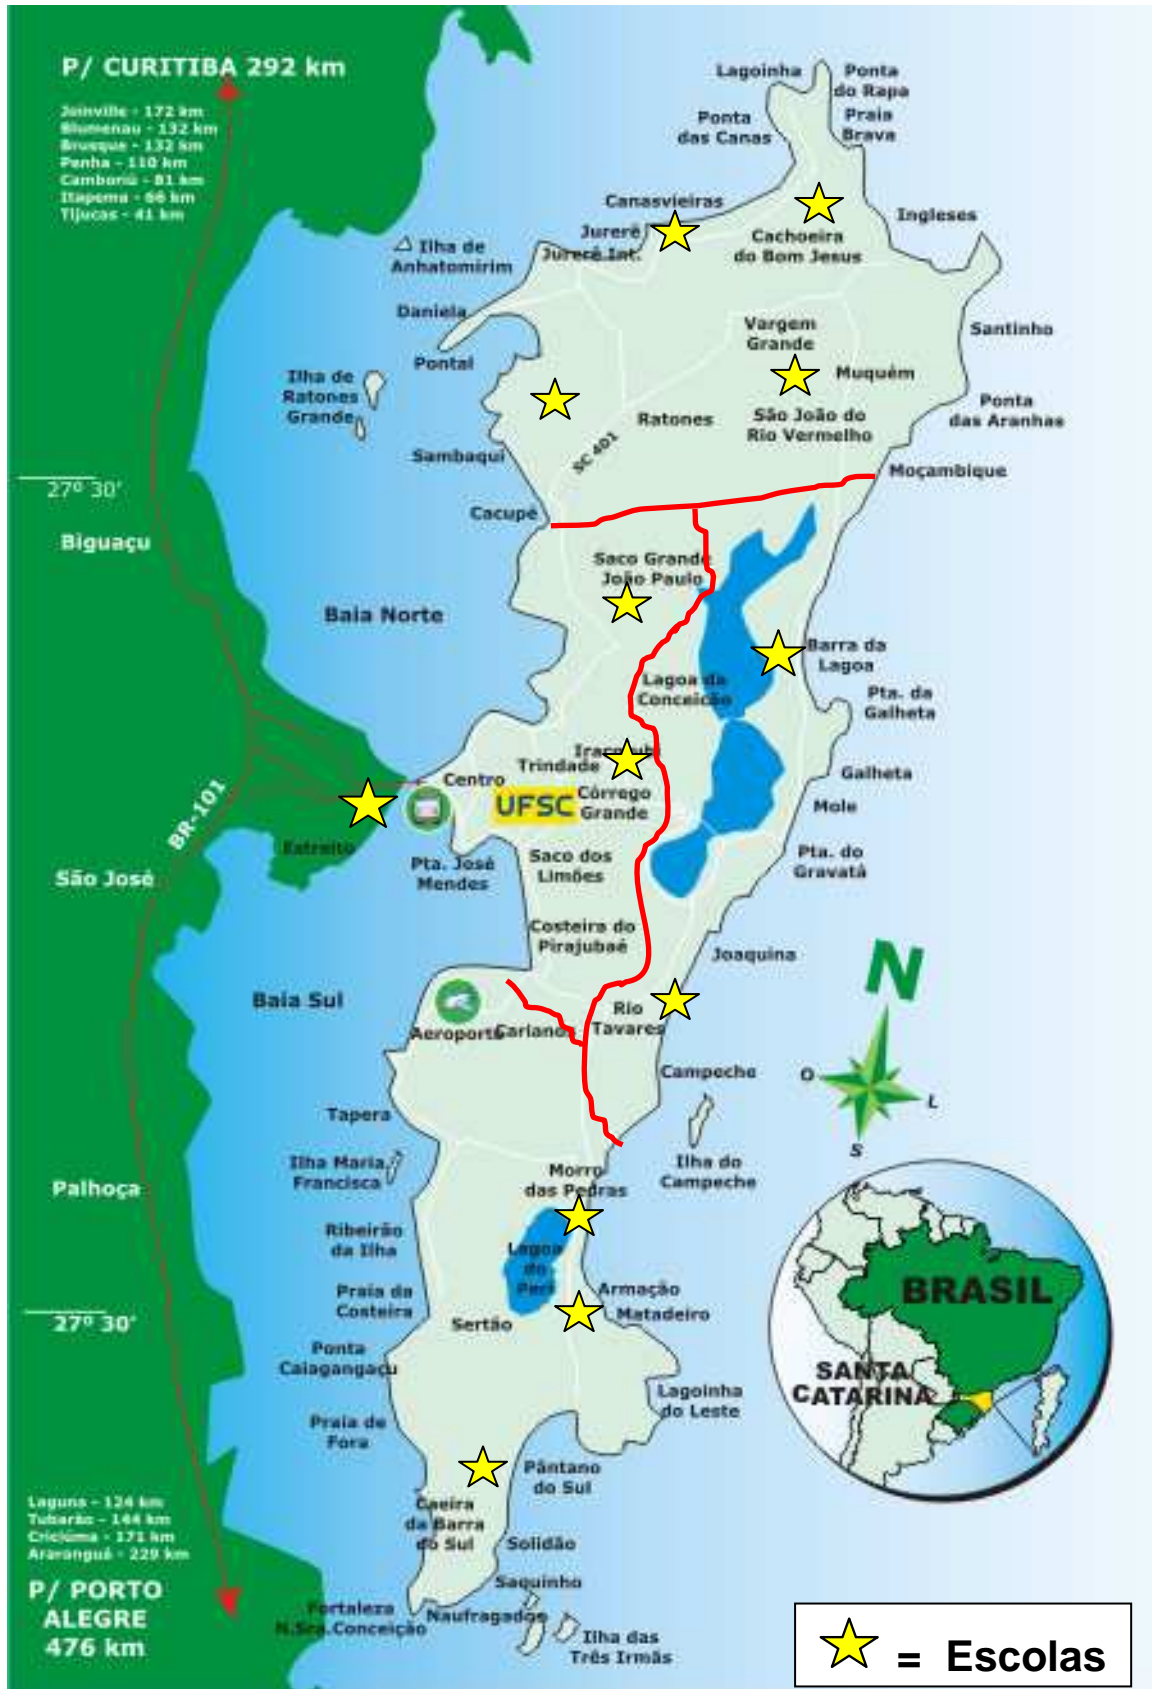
P/ CURITIBA 292 km
Joinville - 172 km
Blumenau - 132 km
Brusque - 132 km
Penha - 110 km
Camboriú - 81 km
Itapema - 66 km
Tijucas - 41 km

Lagoinha
Ponta do Rapa
Praia Brava
Ponta das Canas
Canasvieiras
Jurerê
Jurerê Int.
Cachoeira do Bom Jesus
Ingleses
Ilha de Anhatomirim
Daniela
Vargem Grande
Santinho
Pontal
Muquém
Ilha de Ratones Grande
Ratones
São João do Rio Vermelho
Ponta das Aranhas
Sambaqui
SC 401
Moçambique
27º 30'
Cacupé
Biguaçu
Saco Grande
João Paulo
Baia Norte
Barra da Lagoa
Lagoa da Conceição
Pta. da Galheta
Itacorubi
Trindade
Centro
Galheta
UFSC
Córrego Grande
BR-101
Mole
Estreito
Pta. José Mendes
Saco dos Limões
Pta. do Gravatá
São José
Costeira do Pirajubaé
Joaquina
N
Baia Sul
Aeroporto
Carianos
Rio Tavares
Campeche
O
L
S
Tapera
Ilha Maria Francisca
Morro das Pedras
Ilha do Campeche
Palhoça
Ribeirão da Ilha
Lagoa do Peri
Armação
Matadeiro
BRASIL
Praia da Costeira
27º 30'
Sertão
SANTA CATARINA
Ponta Caiacangaçu
Lagoinha do Leste
Praia de Fora
Pântano do Sul
Caeira da Barra do Sul
Laguna - 124 km
Tubarão - 144 km
Criciúma - 171 km
Araranguá - 229 km
Solidão
P/ PORTO ALEGRE 476 km
Saquinho
Fortaleza N.Sra.Conceição
Naufragados
Ilha das Três Irmãs
= Escolas